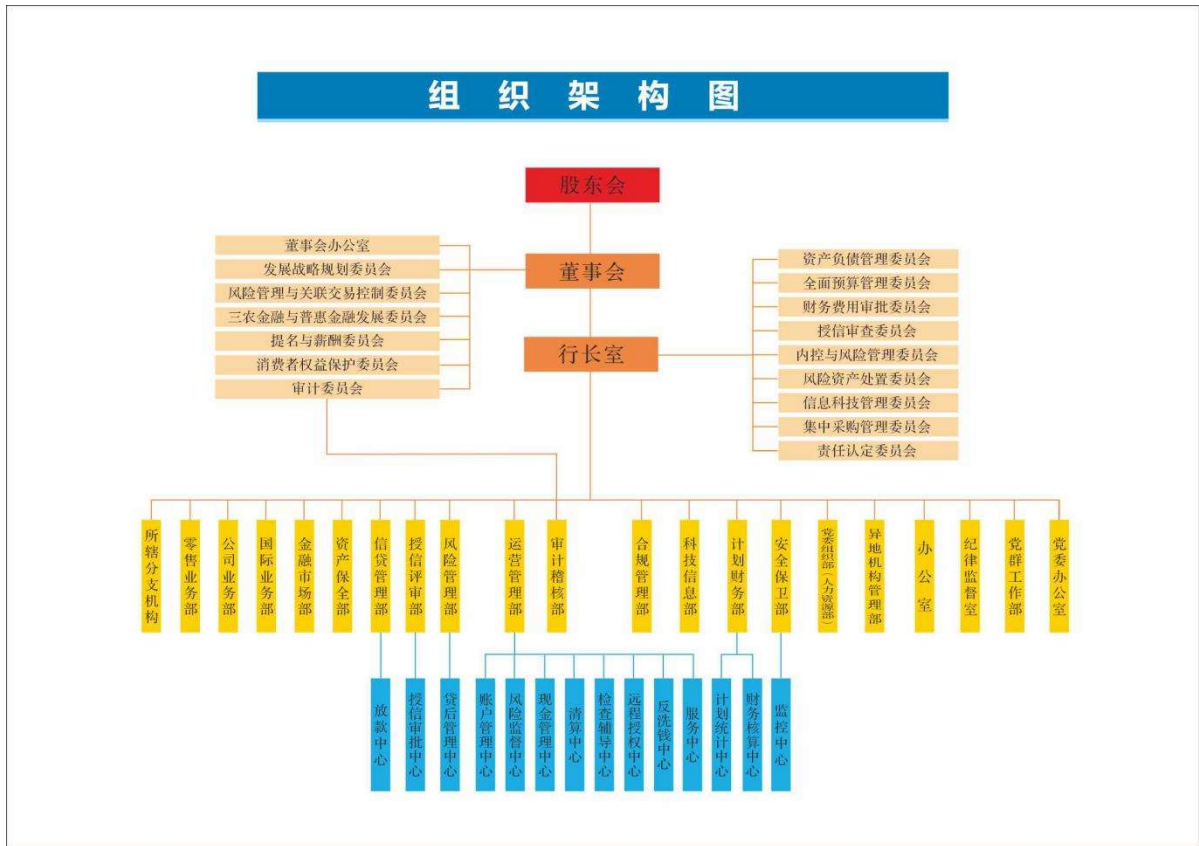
组 织 架 构 图

股东会

董事会

行长室

董事会办公室
发展战略规划委员会
风险管理与关联交易控制委员会
三农金融与普惠金融发展委员会
提名与薪酬委员会
消费者权益保护委员会
审计委员会

资产负债管理委员会
全面预算管理委员会
财务费用审批委员会
授信审查委员会
内控与风险管理委员会
风险资产处置委员会
信息科技管理委员会
集中采购管理委员会
责任认定委员会

所辖分支机构
零售业务部
公司业务部
国际业务部
金融市场部
资产保全部
信贷管理部
授信评审部
风险管理部
运营管理部
审计稽核部
合规管理部
科技信息部
计划财务部
安全保卫部
党委组织部（人力资源部）
异地机构管理部
办公室
纪律监督室
党群工作部
党委办公室

放款中心
授信审批中心
贷后管理中心
账户管理中心
风险监督中心
现金管理中心
清算中心
检查辅导中心
远程授权中心
反洗钱中心
服务中心
计划统计中心
财务核算中心
监控中心